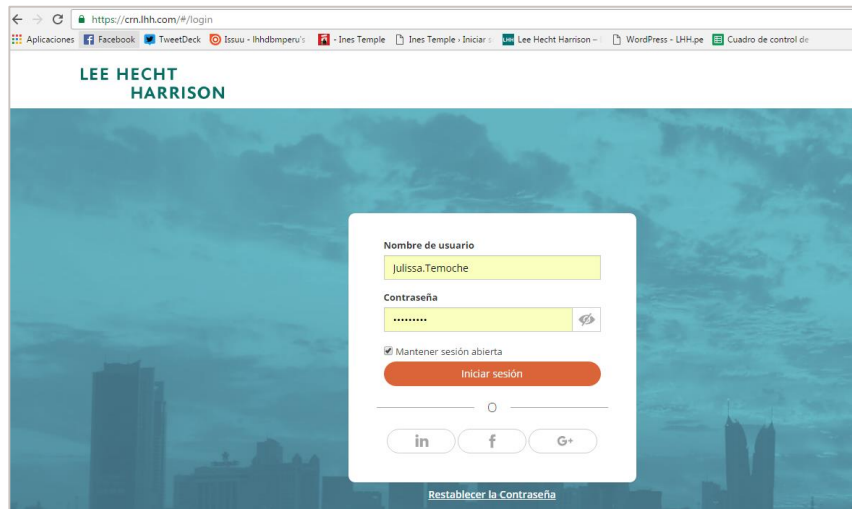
https://crn.lhh.com/#/login

Aplicaciones Facebook TweetDeck Issuu - lhhdbmperu's - Ines Temple Ines Temple › Iniciar s LHH Lee Hecht Harrison – WordPress - LHH.pe Cuadro de control de

LEE HECHT HARRISON

Nombre de usuario

Julissa.Temoche

Contraseña

••••••••••

Mantener sesión abierta

Iniciar sesión

O

in f G+

Restablecer la Contraseña